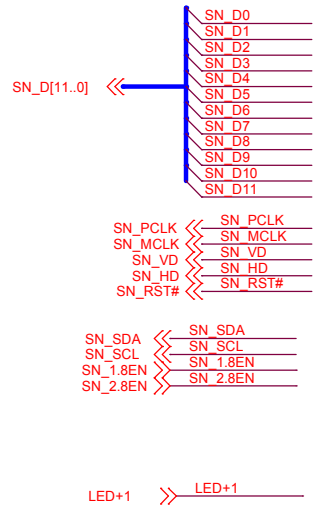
SN_D[11..0]

SN_D0
SN_D1
SN_D2
SN_D3
SN_D4
SN_D5
SN_D6
SN_D7
SN_D8
SN_D9
SN_D10
SN_D11

SN_PCLK
SN_MCLK
SN_VD
SN_HD
SN_RST#

SN_PCLK
SN_MCLK
SN_VD
SN_HD
SN_RST#

SN_SDA
SN_SCL
SN_1.8EN
SN_2.8EN

SN_SDA
SN_SCL
SN_1.8EN
SN_2.8EN

LED+1
LED+1